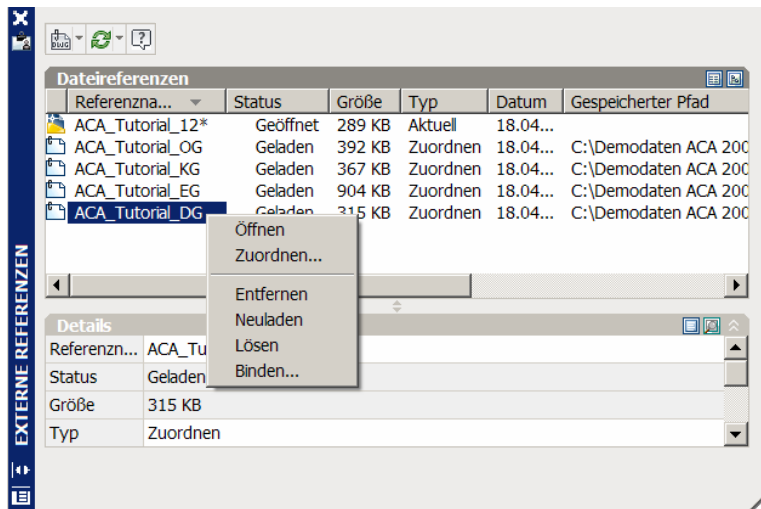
EXTERNE REFERENZEN

DWG

Dateireferenzen

| Referenzna... | Status | Größe | Typ | Datum | Gespeicherter Pfad |
|---|---|---|---|---|---|
| ACA_Tutorial_12* | Geöffnet | 289 KB | Aktuell | 18.04... | |
| ACA_Tutorial_OG | Geladen | 392 KB | Zuordnen | 18.04... | C:\Demodaten ACA 200 |
| ACA_Tutorial_KG | Geladen | 367 KB | Zuordnen | 18.04... | C:\Demodaten ACA 200 |
| ACA_Tutorial_EG | Geladen | 904 KB | Zuordnen | 18.04... | C:\Demodaten ACA 200 |
| ACA_Tutorial_DG | Geladen | 315 KB | Zuordnen | 18.04... | C:\Demodaten ACA 200 |

Öffnen
Zuordnen...
Entfernen
Neuladen
Lösen
Binden...

Details

| Referenzn... | ACA_Tu |
|---|---|
| Status | Geladen |
| Größe | 315 KB |
| Typ | Zuordnen |